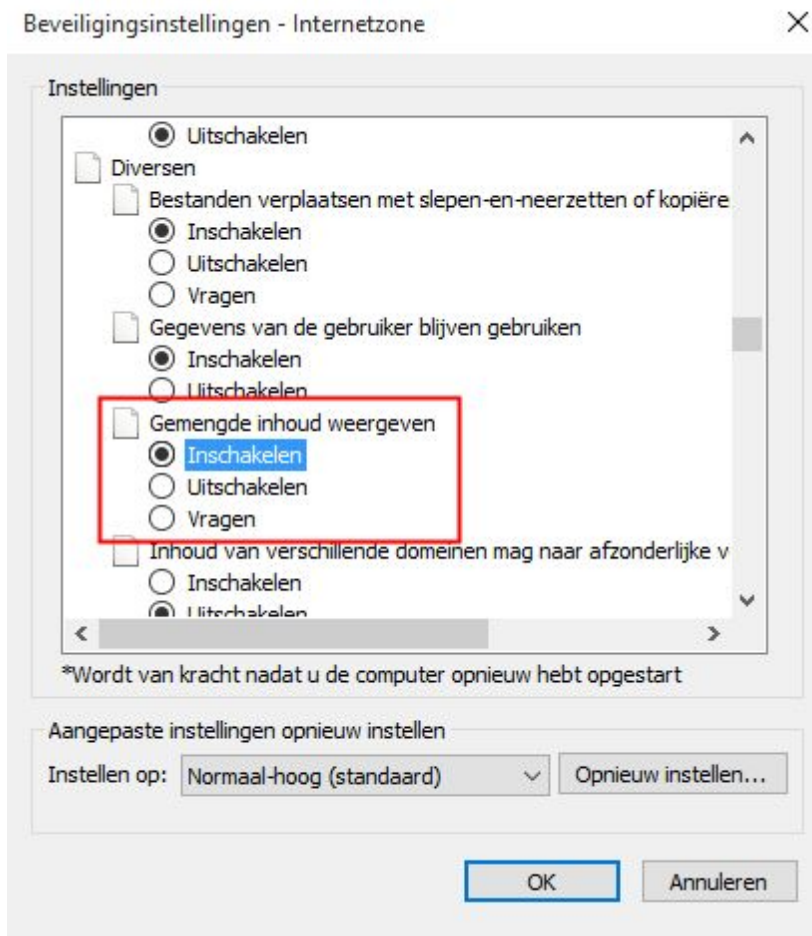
Beveiligingsinstellingen - Internetzone

Instellingen

Uitschakelen
Diversen
Bestanden verplaatsen met slepen-en-neerzetten of kopiëre
Inschakelen
Uitschakelen
Vragen
Gegevens van de gebruiker blijven gebruiken
Inschakelen
Uitschakelen
Gemengde inhoud weergeven
Inschakelen
Uitschakelen
Vragen
Inhoud van verschillende domeinen mag naar afzonderlijke v
Inschakelen
Uitschakelen

*Wordt van kracht nadat u de computer opnieuw hebt opgestart

Aangepaste instellingen opnieuw instellen
Instellen op: Normaal-hoog (standaard)
Opnieuw instellen...

OK
Annuleren